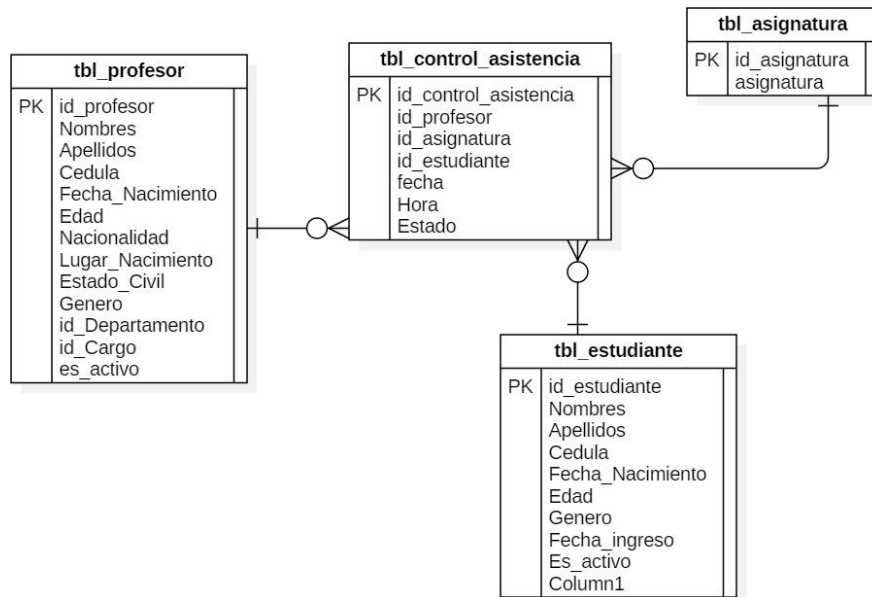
tbl_profesor

| PK | id_profesor |
|---|---|
| | Nombres |
| | Apellidos |
| | Cedula |
| | Fecha_Nacimiento |
| | Edad |
| | Nacionalidad |
| | Lugar_Nacimiento |
| | Estado_Civil |
| | Genero |
| | id_Departamento |
| | id_Cargo |
| | es_activo |

tbl_control_asistencia

| PK | id_control_asistencia |
|---|---|
| | id_profesor |
| | id_asignatura |
| | id_estudiante |
| | fecha |
| | Hora |
| | Estado |

tbl_asignatura

| PK | id_asignatura |
|---|---|
| | asignatura |

tbl_estudiante

| PK | id_estudiante |
|---|---|
| | Nombres |
| | Apellidos |
| | Cedula |
| | Fecha_Nacimiento |
| | Edad |
| | Genero |
| | Fecha_ingreso |
| | Es_activo |
| | Column1 |